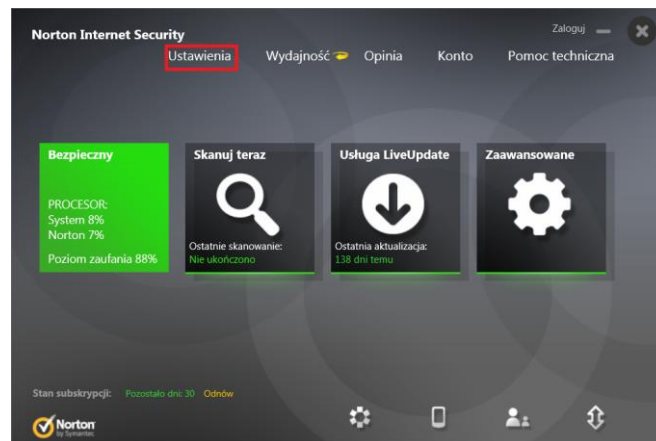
Norton Internet Security

Zaloguj

Ustawienia Wydajność Opinia Konto Pomoc techniczna

Bezpieczny

PROCESOR:
System 8%
Norton 7%

Poziom zaufania 88%

Skanuj teraz

Ostatnie skanowanie:
Nie ukończono

Usługa LiveUpdate

Ostatnia aktualizacja:
138 dni temu

Zaawansowane

Stan subskrypcji: Pozostało dni: 30 Odnów

Norton by Symantec